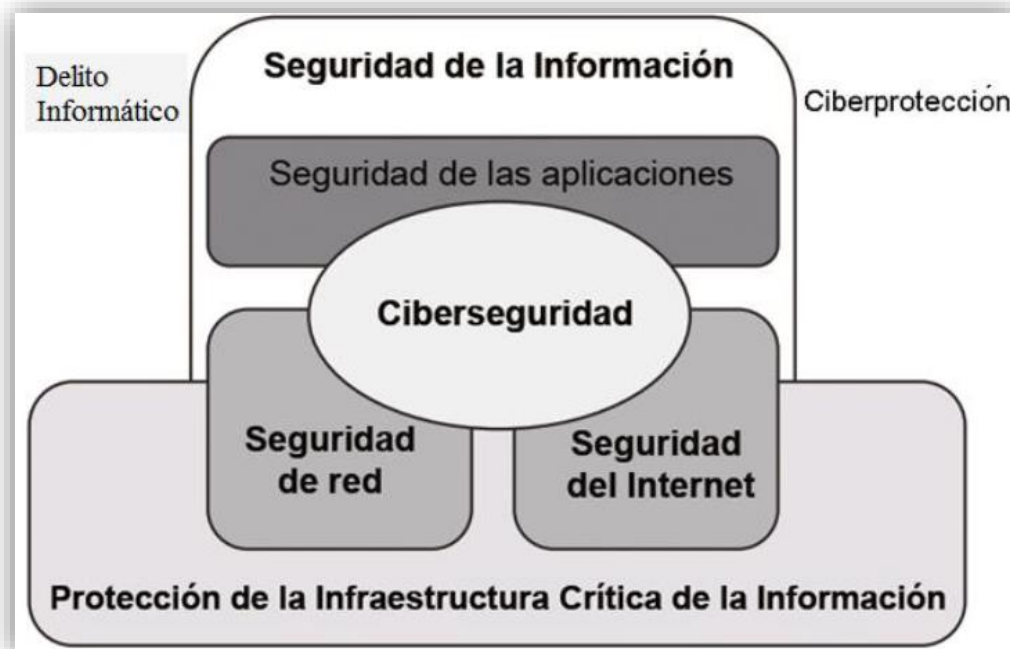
Delito Informático

Seguridad de la Información

Ciberprotección

Seguridad de las aplicaciones

Ciberseguridad

Seguridad de red

Seguridad del Internet

Protección de la Infraestructura Crítica de la Información